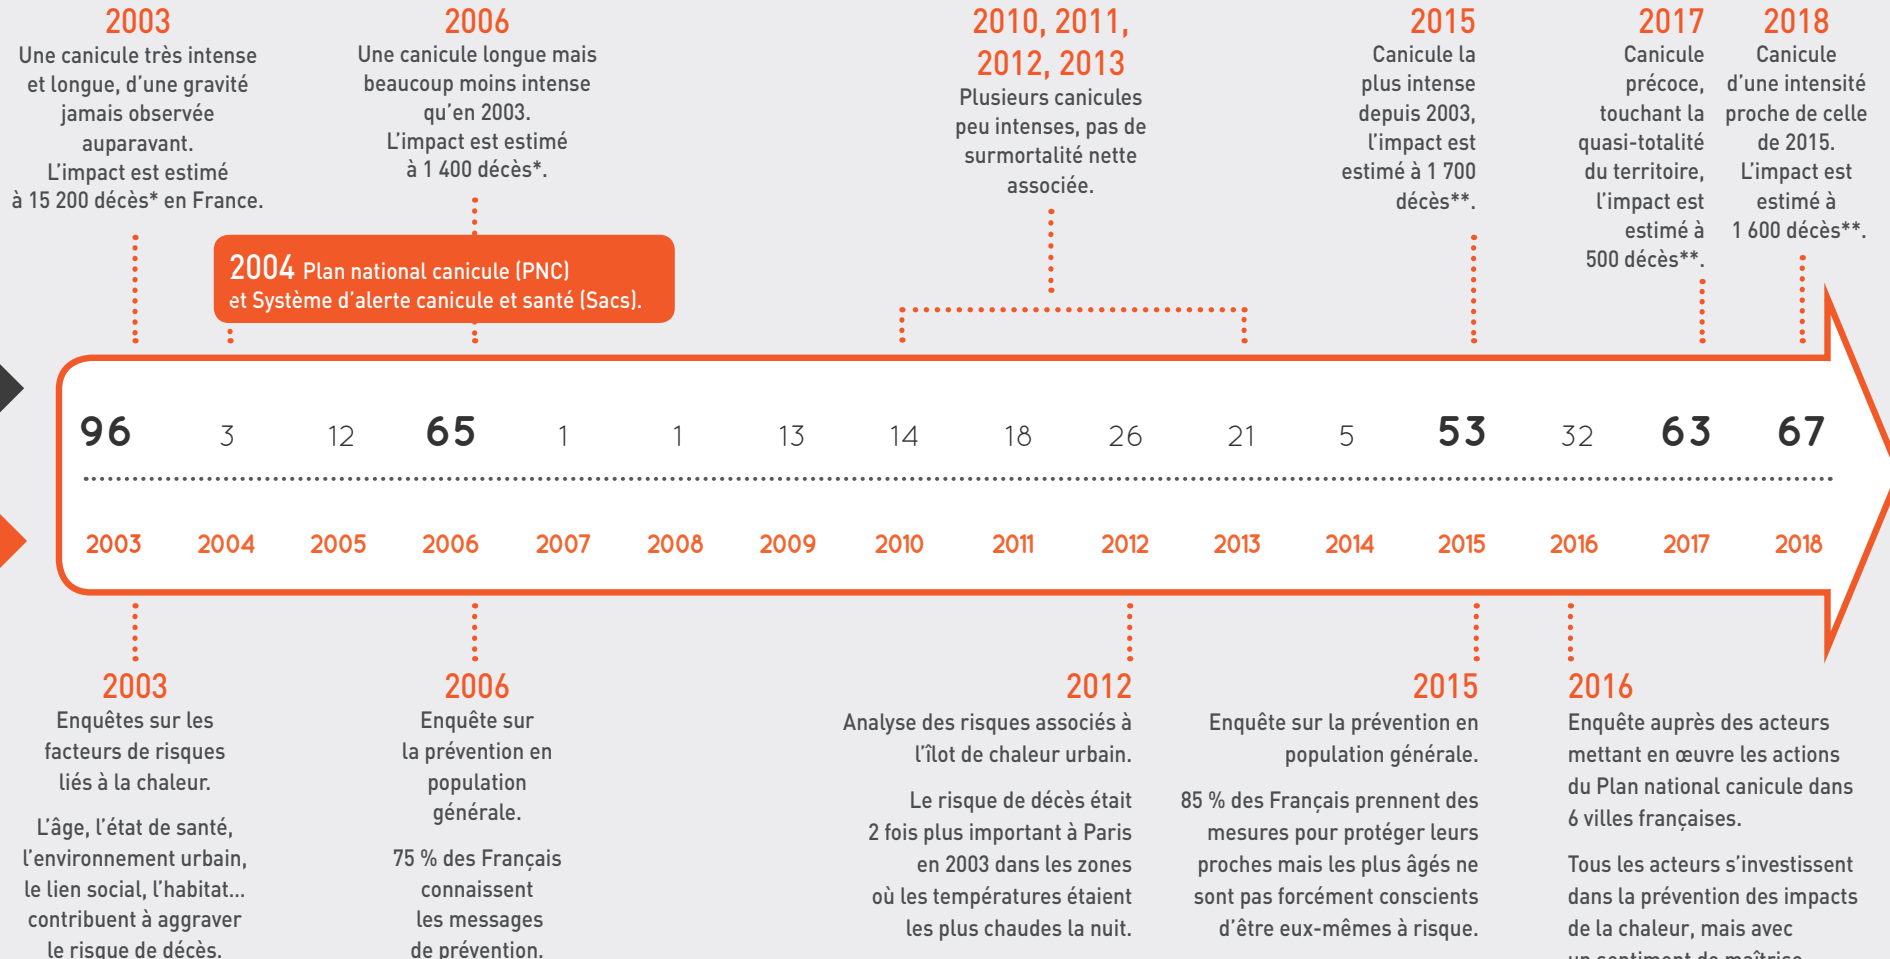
2003
Une canicule très intense et longue, d'une gravité jamais observée auparavant. L'impact est estimé à 15 200 décès* en France.

2006
Une canicule longue mais beaucoup moins intense qu'en 2003. L'impact est estimé à 1 400 décès*.

2010, 2011, 2012, 2013
Plusieurs canicules peu intenses, pas de surmortalité nette associée.

2015
Canicule la plus intense depuis 2003, l'impact est estimé à 1 700 décès**.

2017
Canicule précoce, touchant la quasi-totalité du territoire, l'impact est estimé à 500 décès**.

2018
Canicule d'une intensité proche de celle de 2015. L'impact est estimé à 1 600 décès**.

2004 Plan national canicule (PNC) et Système d'alerte canicule et santé (Sacs).

| 96 | 3 | 12 | 65 | 1 | 1 | 13 | 14 | 18 | 26 | 21 | 5 | 53 | 32 | 63 | 67 |
|---|---|---|---|---|---|---|---|---|---|---|---|---|---|---|---|
| 2003 | 2004 | 2005 | 2006 | 2007 | 2008 | 2009 | 2010 | 2011 | 2012 | 2013 | 2014 | 2015 | 2016 | 2017 | 2018 |

2003
Enquêtes sur les facteurs de risques liés à la chaleur.

L'âge, l'état de santé, l'environnement urbain, le lien social, l'habitat... contribuent à aggraver le risque de décès.

2006
Enquête sur la prévention en population générale.

75 % des Français connaissent les messages de prévention.

2012
Analyse des risques associés à l'îlot de chaleur urbain.

Le risque de décès était 2 fois plus important à Paris en 2003 dans les zones où les températures étaient les plus chaudes la nuit.

2015
Enquête sur la prévention en population générale.

85 % des Français prennent des mesures pour protéger leurs proches mais les plus âgés ne sont pas forcément conscients d'être eux-mêmes à risque.

2016
Enquête auprès des acteurs mettant en œuvre les actions du Plan national canicule dans 6 villes françaises.

Tous les acteurs s'investissent dans la prévention des impacts de la chaleur, mais avec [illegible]